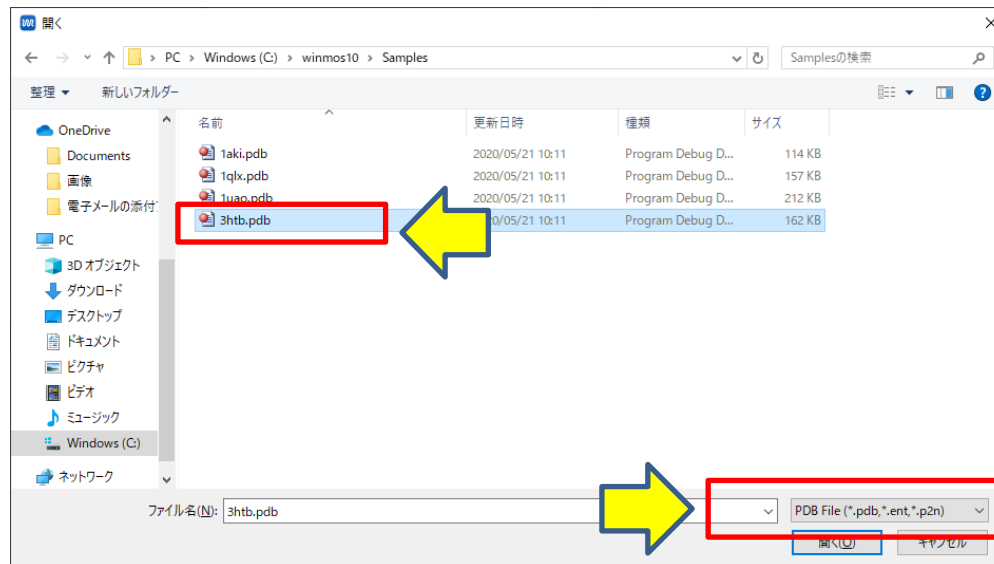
開く

PC > Windows (C:) > winmos10 > Samples

Samplesの検索

整理 ▾　新しいフォルダー

OneDrive
Documents
画像
電子メールの添付フ
PC
3D オブジェクト
ダウンロード
デスクトップ
ドキュメント
ピクチャ
ビデオ
ミュージック
Windows (C:)
ネットワーク

| 名前 | 更新日時 | 種類 | サイズ |
|---|---|---|---|
| 1aki.pdb | 2020/05/21 10:11 | Program Debug D... | 114 KB |
| 1qlx.pdb | 2020/05/21 10:11 | Program Debug D... | 157 KB |
| 1uao.pdb | 2020/05/21 10:11 | Program Debug D... | 212 KB |
| 3htb.pdb | 2020/05/21 10:11 | Program Debug D... | 162 KB |

ファイル名(N): 3htb.pdb

PDB File (*.pdb,*.ent,*.p2n)

開く(O)　キャンセル